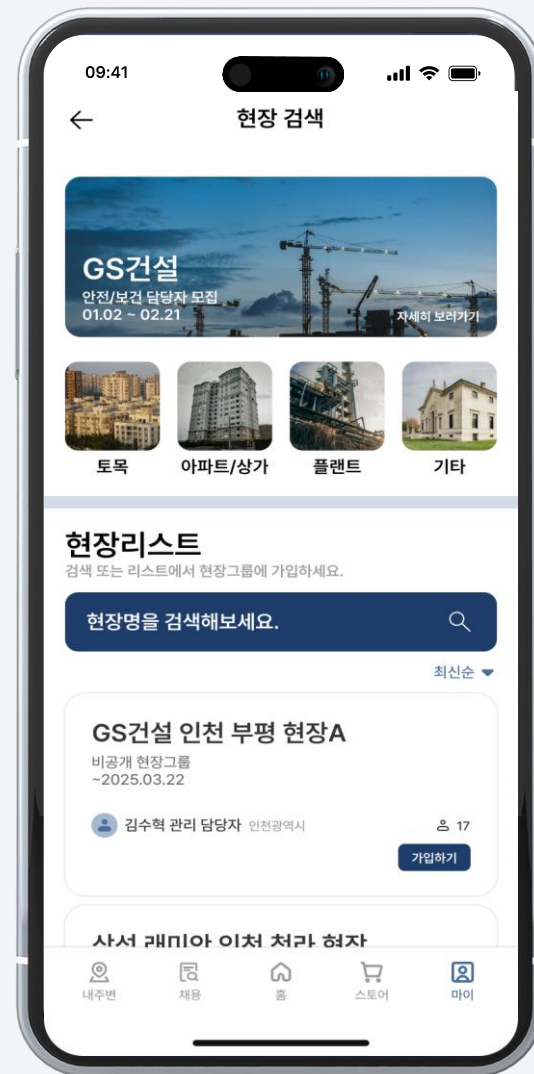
09:41

현장 검색

GS건설
안전/보건 담당자 모집
01.02 ~ 02.21
자세히 보러가기

토목
아파트/상가
플랜트
기타

현장리스트
검색 또는 리스트에서 현장그룹에 가입하세요.

현장명을 검색해보세요.

최신순

GS건설 인천 부평 현장A
비공개 현장그룹
~2025.03.22

김수혁 관리 담당자 인천광역시
17
가입하기

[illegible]

내주변
채용
홈
스토어
마이